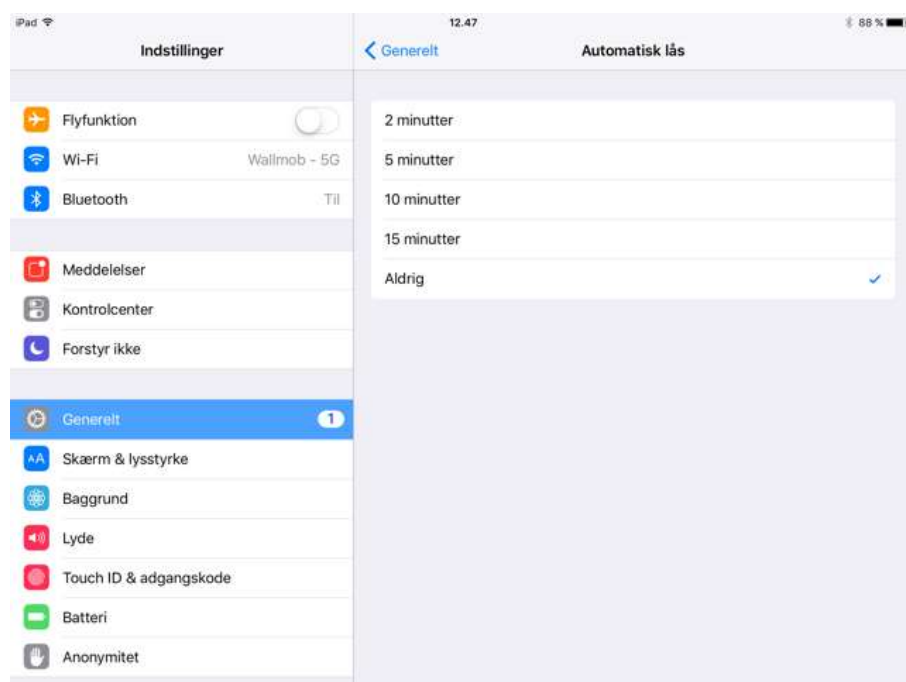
iPad
12.47
88 %

Indstillinger

Flyfunktion
Wi-Fi Wallmob - 5G
Bluetooth Til

Meddelelser
Kontrolcenter
Forstyr ikke

Generelt 1
Skærm & lysstyrke
Baggrund
Lyde
Touch ID & adgangskode
Batteri
Anonymitet

Generelt
Automatisk lås

2 minutter
5 minutter
10 minutter
15 minutter
Aldrig